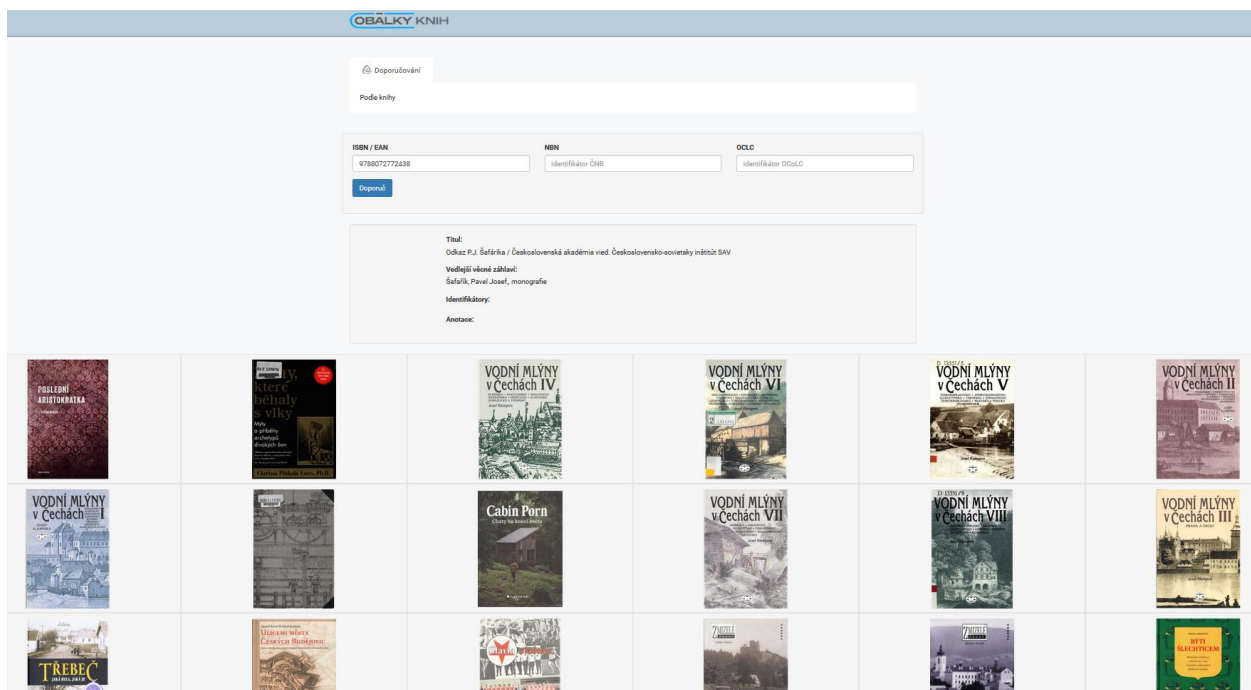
OBÁLKY KNIH

Doporučování

Podle knihy

ISBN / EAN
9788072772438

NBN
identifikátor ČNB

OCLC
identifikátor OCoLC

Doporuč

Titul:
Odkaz P.J. Šafárika / Československá akadémia vied. Československo-sovietsky inštitút SAV

Vedlejší věcné záhlaví:
Šafařík, Pavel Josef,, monografie

Identifikátory:

Anotace:

POSLEDNÍ ARISTOKRATKA

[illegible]y, které běhaly s vlky
Mýty a příběhy archetypu divokých žen
Clarissa Pinkola Estés, Ph.D.

VODNÍ MLÝNY v Čechách IV

VODNÍ MLÝNY v Čechách VI

VODNÍ MLÝNY v Čechách V

VODNÍ MLÝNY v Čechách II

VODNÍ MLÝNY v Čechách I

Cabin Porn
Chaty na konci světa

VODNÍ MLÝNY v Čechách VII

VODNÍ MLÝNY v Čechách VIII

VODNÍ MLÝNY v Čechách III

TŘEBEČ

ULICEMI MĚSTA ČESKÝCH BUDĚJOVIC

BÝTI ŠLECHTICEM